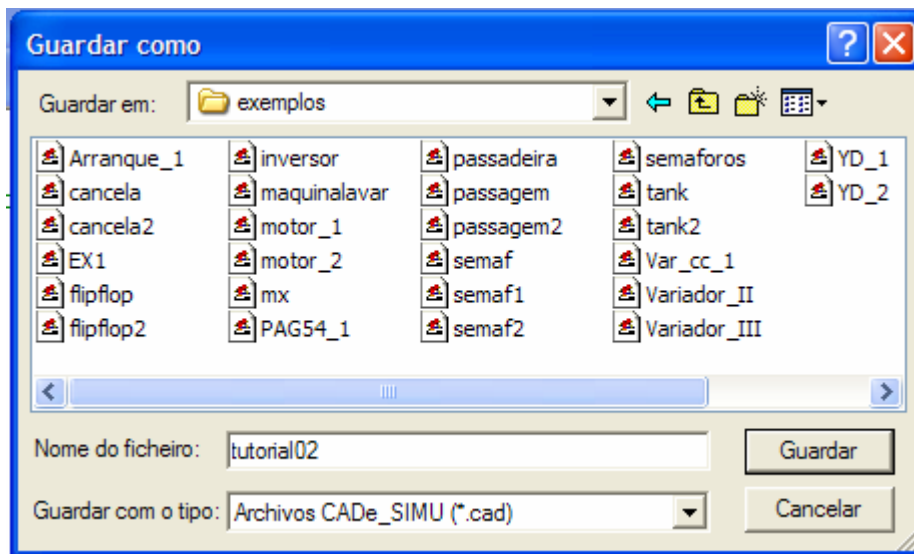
Guardar como

Guardar em: exemplos

Arranque_1
cancela
cancela2
EX1
flipflop
flipflop2

inversor
maquinalavar
motor_1
motor_2
mx
PAG54_1

passadeira
passagem
passagem2
semaf
semaf1
semaf2

semaforos
tank
tank2
Var_cc_1
Variador_II
Variador_III

YD_1
YD_2

Nome do ficheiro: tutorial02

Guardar

Guardar com o tipo: Archivos CADe_SIMU (*.cad)

Cancelar